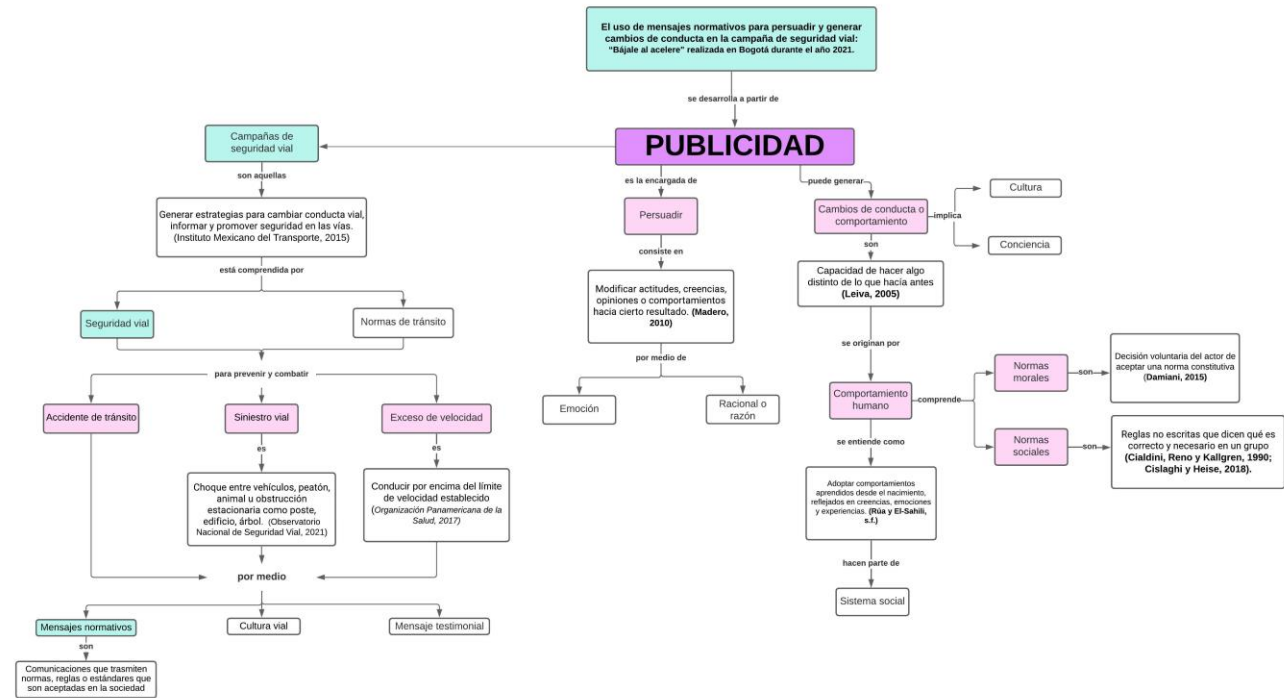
El uso de mensajes normativos para persuadir y generar cambios de conducta en la campaña de seguridad vial: "Bájale al acelere" realizada en Bogotá durante el año 2021.

se desarrolla a partir de

PUBLICIDAD

Campañas de seguridad vial

son aquellas

Generar estrategias para cambiar conducta vial, informar y promover seguridad en las vías. (Instituto Mexicano del Transporte, 2015)

está comprendida por

Seguridad vial

Normas de tránsito

para prevenir y combatir

Accidente de tránsito

Siniestro vial

es

Choque entre vehículos, peatón, animal u obstrucción estacionaria como poste, edificio, árbol. (Observatorio Nacional de Seguridad Vial, 2021)

Exceso de velocidad

es

Conducir por encima del límite de velocidad establecido (Organización Panamericana de la Salud, 2017)

por medio

Mensajes normativos

son

Comunicaciones que trasmiten normas, reglas o estándares que son aceptadas en la sociedad

Cultura vial

Mensaje testimonial

es la encargada de

Persuadir

consiste en

Modificar actitudes, creencias, opiniones o comportamientos hacia cierto resultado. (Madero, 2010)

por medio de

Emoción

Racional o razón

puede generar

Cambios de conducta o comportamiento

implica

Cultura

Conciencia

son

Capacidad de hacer algo distinto de lo que hacía antes (Leiva, 2005)

se originan por

Comportamiento humano

comprende

Normas morales

son

Decisión voluntaria del actor de aceptar una norma constitutiva (Damiani, 2015)

Normas sociales

son

Reglas no escritas que dicen qué es correcto y necesario en un grupo (Cialdini, Reno y Kallgren, 1990; Cislaghi y Heise, 2018).

se entiende como

Adoptar comportamientos aprendidos desde el nacimiento, reflejados en creencias, emociones y experiencias. (Rúa y El-Sahili, s.f.)

hacen parte de

Sistema social